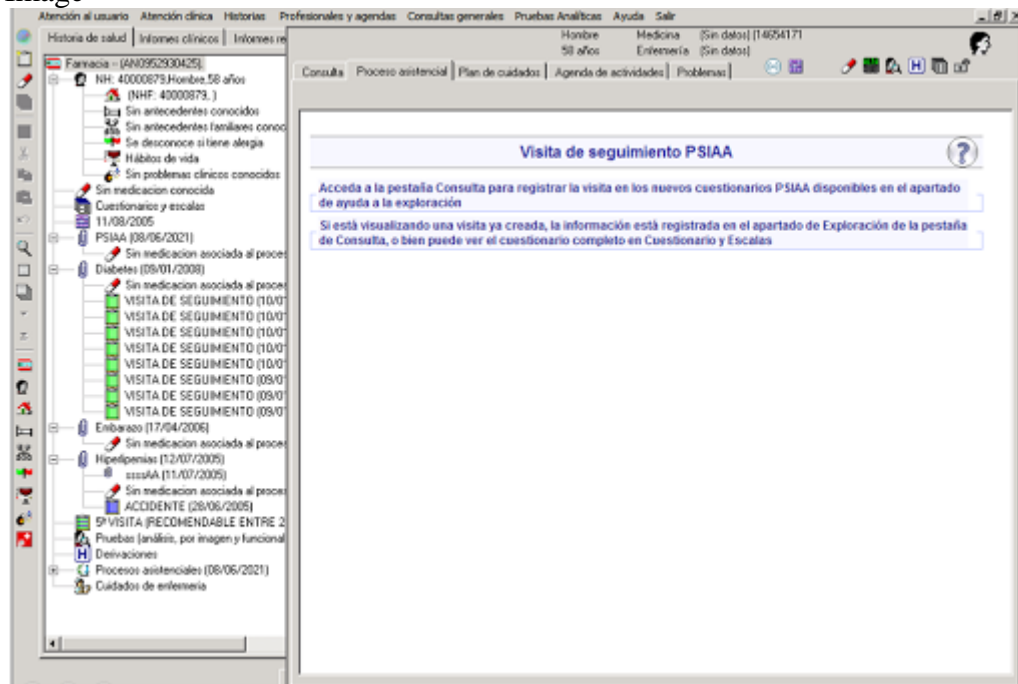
Imagen

Atención al usuario Atención clínica Historias Profesionales y agendas Consultas generales Pruebas Analíticas Ayuda Salir

Historia de salud | Informes clínicos | Informes re

Hombre 58 años
Medicina [Sin datos] [14654171
Enfermería [Sin datos]

Consulta | Proceso asistencial | Plan de cuidados | Agenda de actividades | Problemas |

H

Farmacia - (AN0952930425)
NH: 40000879,Hombre,58 años
(NHF: 40000879, )
Sin antecedentes conocidos
Sin antecedentes familiares conoc
Se desconoce si tiene alergia
Hábitos de vida
Sin problemas clínicos conocidos
Sin medicacion conocida
Cuestionarios y escalas
11/08/2005
PSIAA (08/06/2021)
Sin medicacion asociada al proce
Diabetes (09/01/2008)
Sin medicacion asociada al proce
VISITA DE SEGUIMIENTO (10/0
VISITA DE SEGUIMIENTO (10/0
VISITA DE SEGUIMIENTO (10/0
VISITA DE SEGUIMIENTO (10/0
VISITA DE SEGUIMIENTO (10/0
VISITA DE SEGUIMIENTO (09/0
VISITA DE SEGUIMIENTO (09/0
VISITA DE SEGUIMIENTO (09/0
Embarazo (17/04/2006)
Sin medicacion asociada al proce
Hiperlipemias (12/07/2005)
sssaAA (11/07/2005)
Sin medicacion asociada al proce
ACCIDENTE (28/06/2005)
5ª VISITA (RECOMENDABLE ENTRE 2
Pruebas (análisis, por imagen y funcional
Derivaciones
Procesos asistenciales (08/06/2021)
Cuidados de enfermería

Visita de seguimiento PSIAA

Acceda a la pestaña Consulta para registrar la visita en los nuevos cuestionarios PSIAA disponibles en el apartado de ayuda a la exploración

Si está visualizando una visita ya creada, la información está registrada en el apartado de Exploración de la pestaña de Consulta, o bien puede ver el cuestionario completo en Cuestionario y Escalas